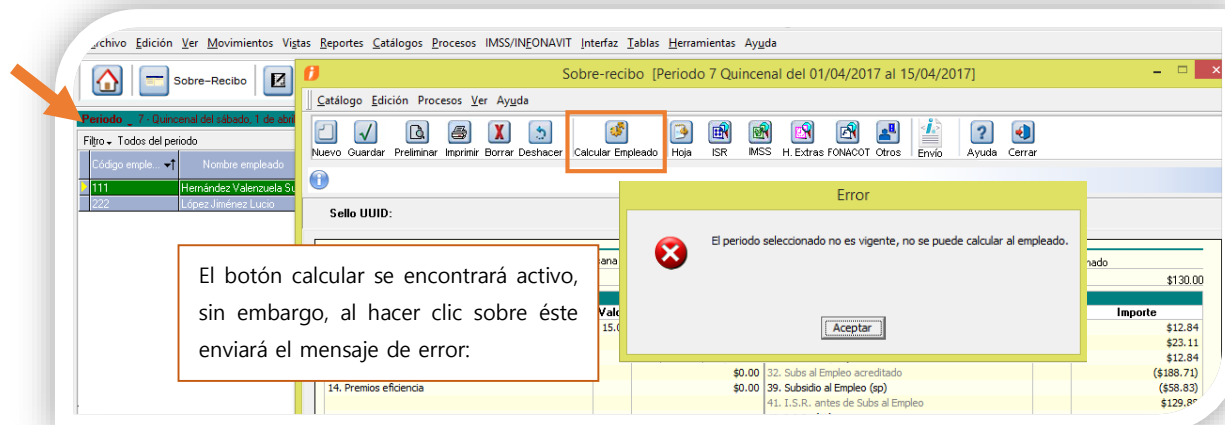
Archivo Edición Ver Movimientos Vistas Reportes Catálogos Procesos IMSS/INFONAVIT Interfaz Tablas Herramientas Ayuda

Sobre-Recibo

Periodo 7 Quincenal del sábado, 1 de abril

Filtro Todos del periodo

| Código emple... | Nombre empleado |
|---|---|
| 111 | Hernández Valenzuela Su |
| 222 | López Jiménez Lucio |

Sobre-recibo [Periodo 7 Quincenal del 01/04/2017 al 15/04/2017]

Catálogo Edición Procesos Ver Ayuda

Nuevo Guardar Preliminar Imprimir Borrar Deshacer Calcular Empleado Hoja ISR IMSS H. Extras FONACOT Otros Envío Ayuda Cerrar

Sello UUID:

Error

El periodo seleccionado no es vigente, no se puede calcular al empleado.

Aceptar

El botón calcular se encontrará activo, sin embargo, al hacer clic sobre éste enviará el mensaje de error:

nado
$130.00
Importe
$12.84
$23.11
$12.84
$0.00 32. Subs al Empleo acreditado ($188.71)
14. Premios eficiencia $0.00 39. Subsidio al Empleo (sp) ($58.83)
41. I.S.R. antes de Subs al Empleo $129.8